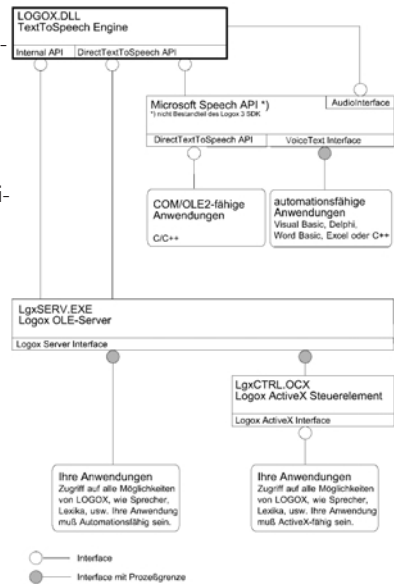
LOGOX.DLL
TextToSpeech Engine

Internal API | DirectTextToSpeech API

Microsoft Speech API *)
*) nicht Bestandteil des Logox 3 SDK

AudioInterface

DirectTextToSpeech API | VoiceText Interface

COM/OLE2-fähige Anwendungen

C/C++

automationsfähige Anwendungen
Visual Basic, Delphi, Word Basic, Excel oder C++

LgxSERV.EXE
Logox OLE-Server

Logox Server Interface

LgxCTRL.OCX
Logox ActiveX Steuerelement

Logox ActiveX Interface

Ihre Anwendungen
Zugriff auf alle Möglichkeiten von LOGOX, wie Sprecher, Lexika, usw. Ihre Anwendung muß Automationsfähig sein.

Ihre Anwendungen
Zugriff auf alle Möglichkeiten von LOGOX, wie Sprecher, Lexika, usw. Ihre Anwendung muß ActiveX-fähig sein.

Interface

Interface mit Prozeßgrenze